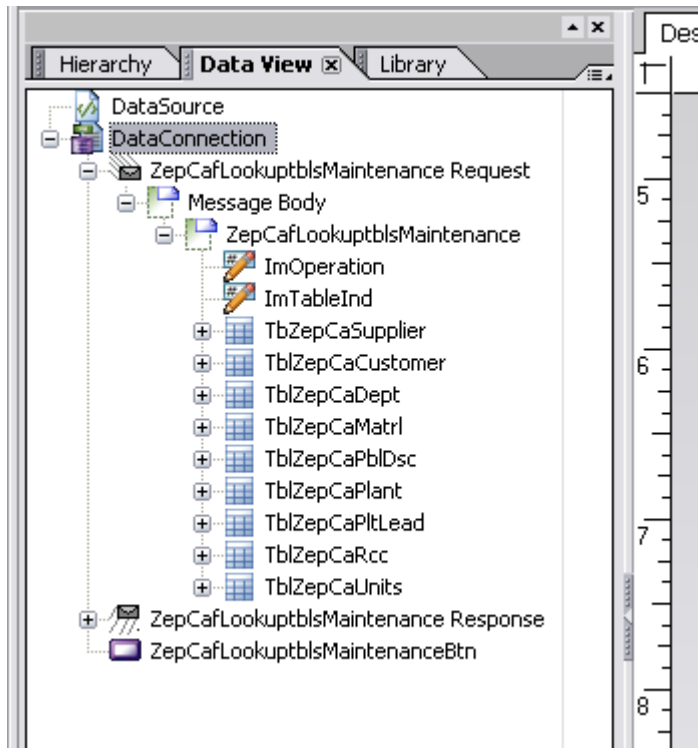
Hierarchy
Data View
Library
Des
DataSource
DataConnection
ZepCafLookuptblsMaintenance Request
Message Body
ZepCafLookuptblsMaintenance
ImOperation
ImTableInd
TbZepCaSupplier
TblZepCaCustomer
TblZepCaDept
TblZepCaMatrl
TblZepCaPblDsc
TblZepCaPlant
TblZepCaPltLead
TblZepCaRcc
TblZepCaUnits
ZepCafLookuptblsMaintenance Response
ZepCafLookuptblsMaintenanceBtn
5
6
7
8